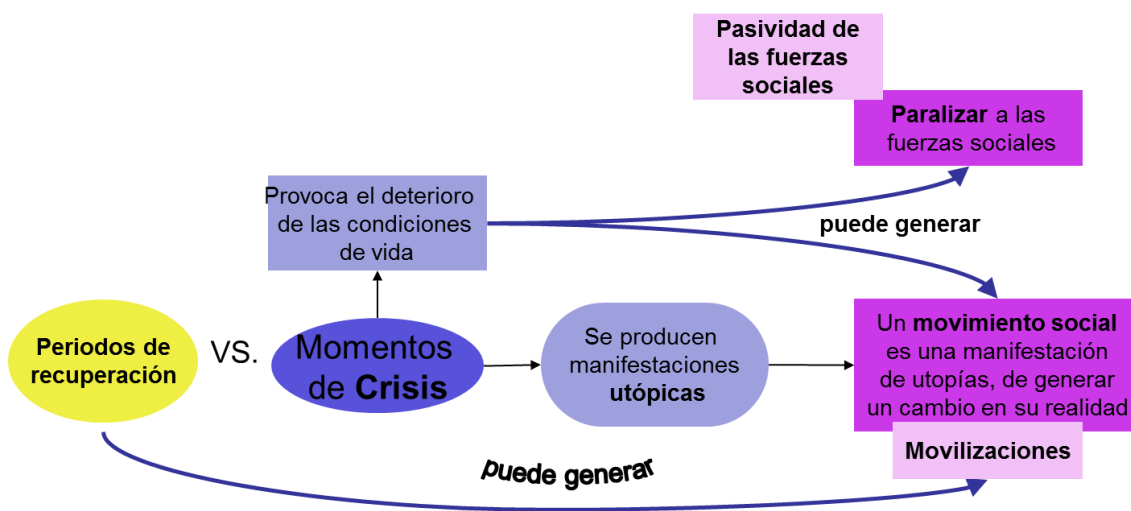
Pasividad de las fuerzas sociales

Paralizar a las fuerzas sociales

Provoca el deterioro de las condiciones de vida

puede generar

Periodos de recuperación

VS.

Momentos de Crisis

Se producen manifestaciones utópicas

Un movimiento social es una manifestación de utopías, de generar un cambio en su realidad

Movilizaciones

puede generar